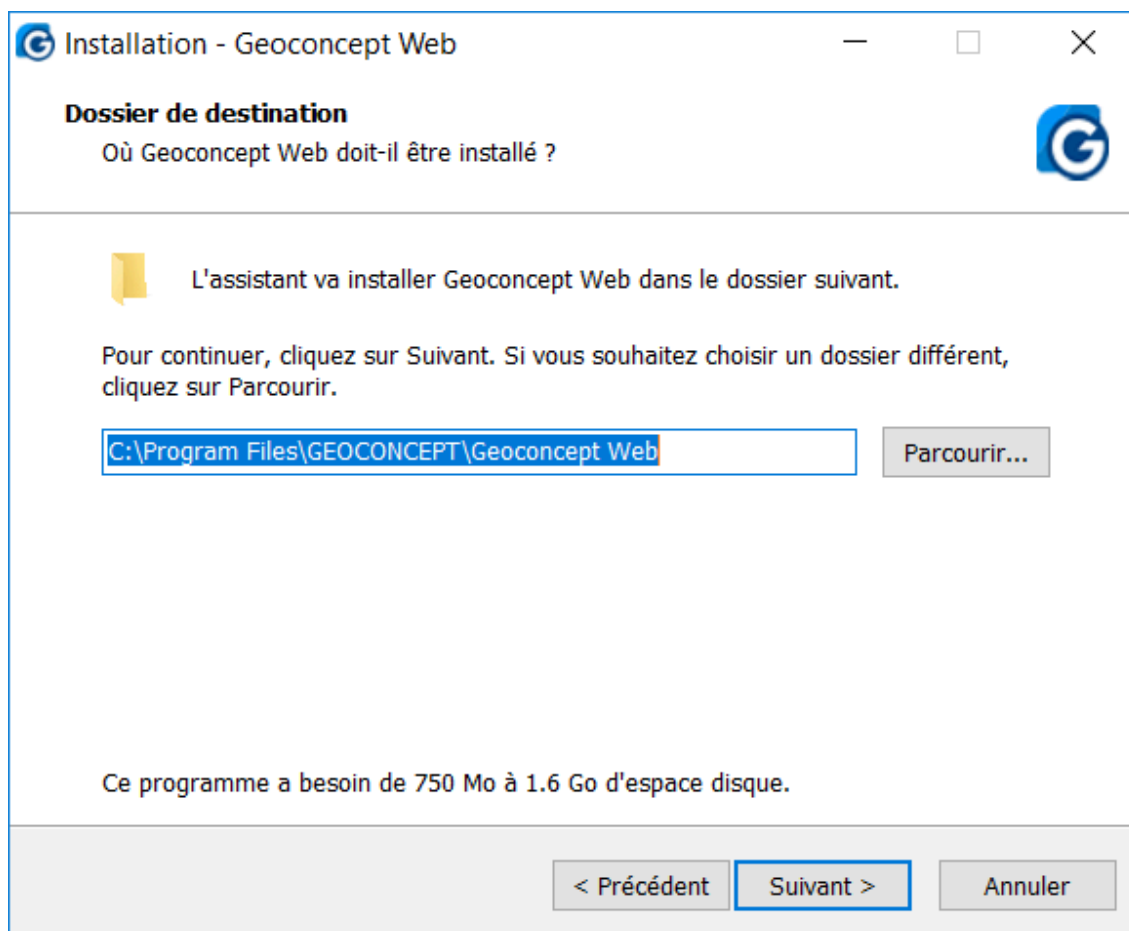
Installation - Geoconcept Web

Dossier de destination

Où Geoconcept Web doit-il être installé ?

L'assistant va installer Geoconcept Web dans le dossier suivant.

Pour continuer, cliquez sur Suivant. Si vous souhaitez choisir un dossier différent, cliquez sur Parcourir.

C:\Program Files\GEOCONCEPT\Geoconcept Web

Parcourir...

Ce programme a besoin de 750 Mo à 1.6 Go d'espace disque.

< Précédent

Suivant >

Annuler